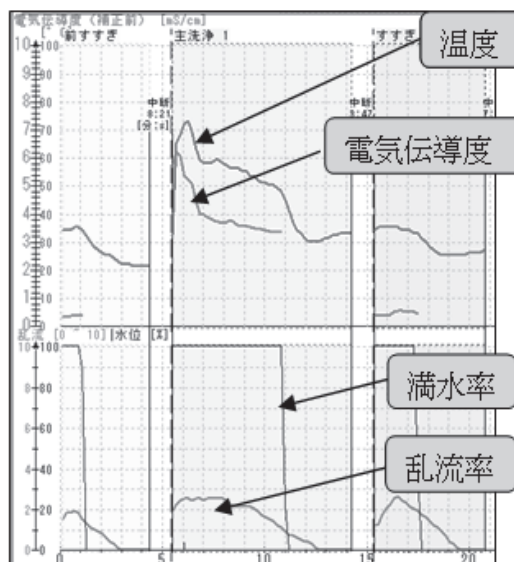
電気伝導度（補正前） [mS/cm]
10 100 前すすぎ
主洗浄 1
すすぎ
9 90
8 80
7 70
6 60
5 50
4 40
3 30
2 20
1 10
0 0
中断 0:21 [分:s]
中断 0:42
中
温度
電気伝導度
乱流 [0 ～ 10] 水位 [%]
10 100
8 80
6 60
4 40
2 20
0 0
満水率
乱流率
0
5
10
15
20